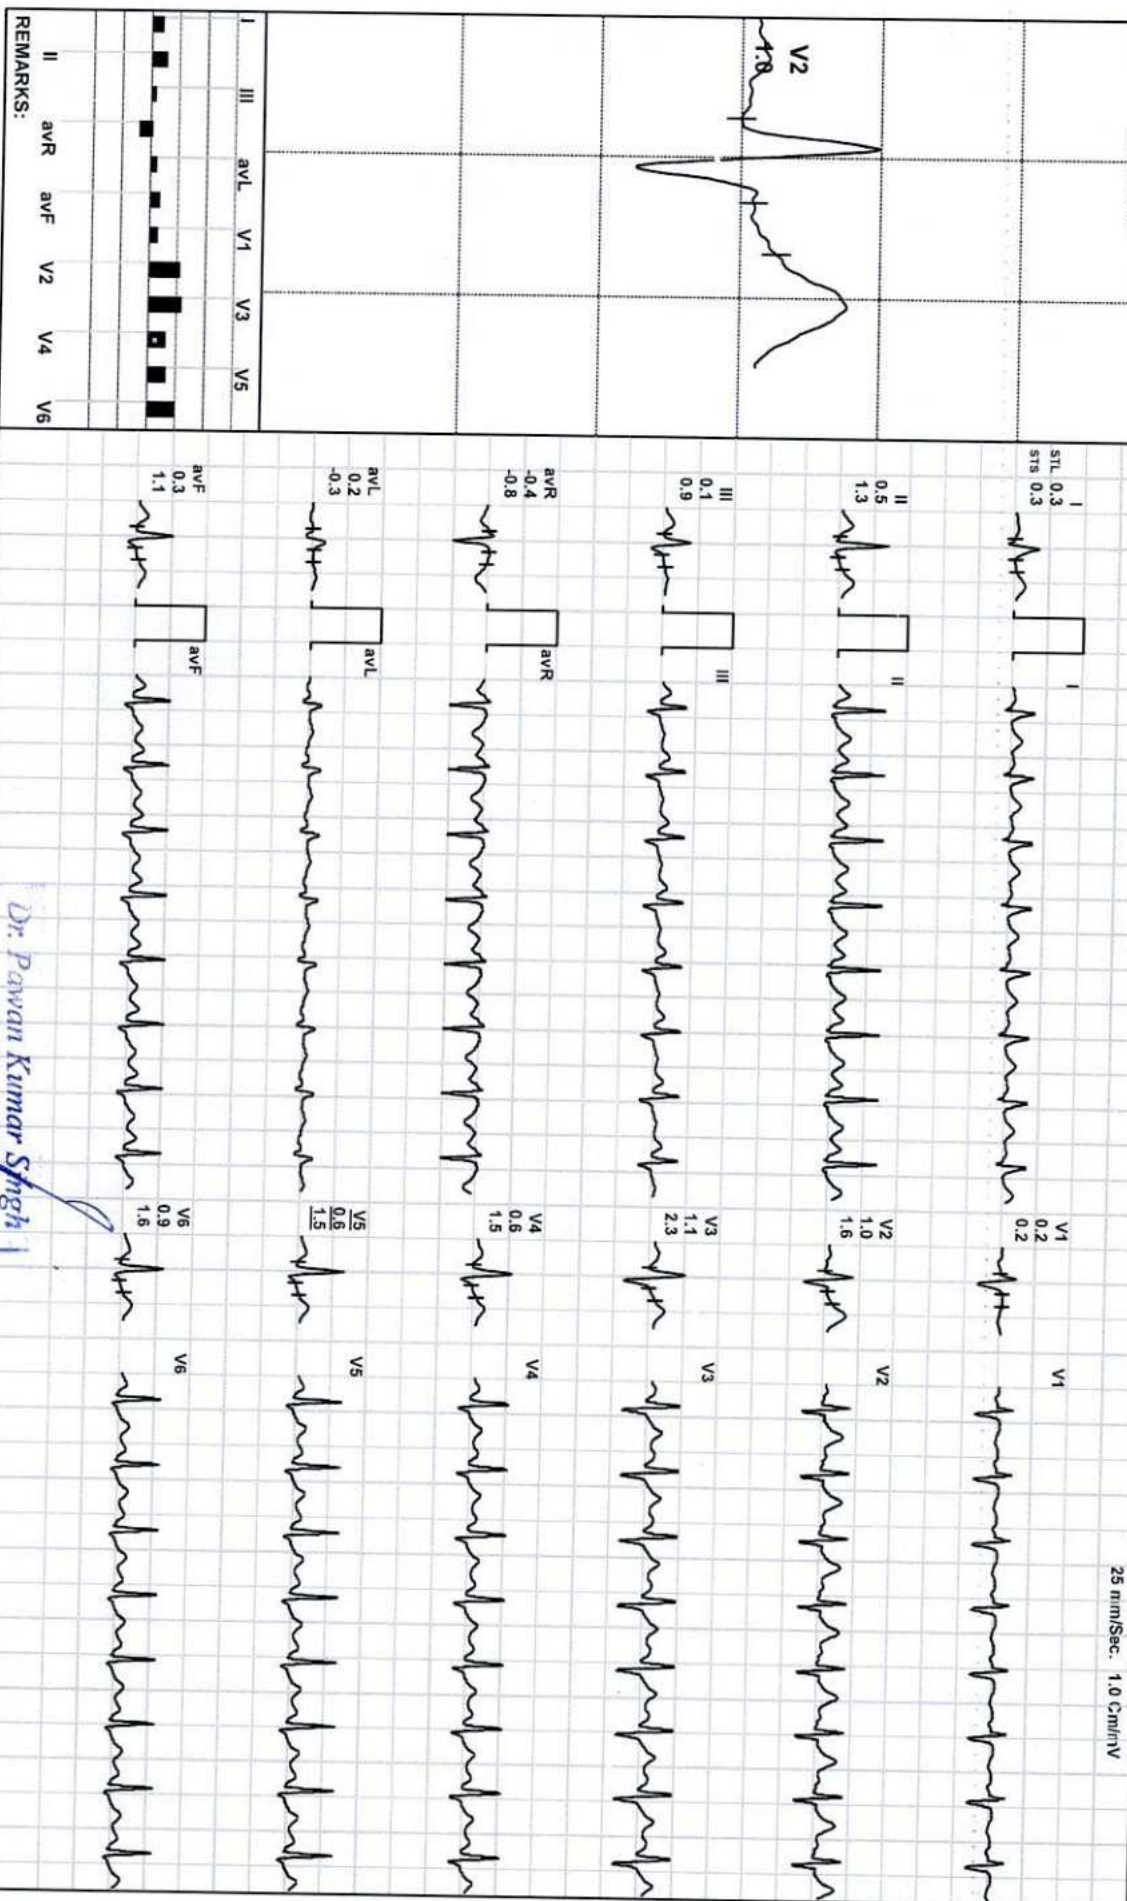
V2
1.0

I III avL V1 V3 V5
II avR avF V2 V4 V6
REMARKS:

I
STL 0.3
STS 0.3

II
0.5
1.3

III
0.1
0.9

avR
-0.4
-0.8

avL
0.2
-0.3

avF
0.3
1.1

I
II
III
avR
avL
avF

V1
0.2
0.2

V2
1.0
1.6

V3
1.1
2.3

V4
0.6
1.5

V5
0.6
1.5

V6
0.9
1.6

V1
V2
V3
V4
V5
V6

25 mm/Sec. 1.0 Cm/mV

Dr. Pawan Kumar Singh